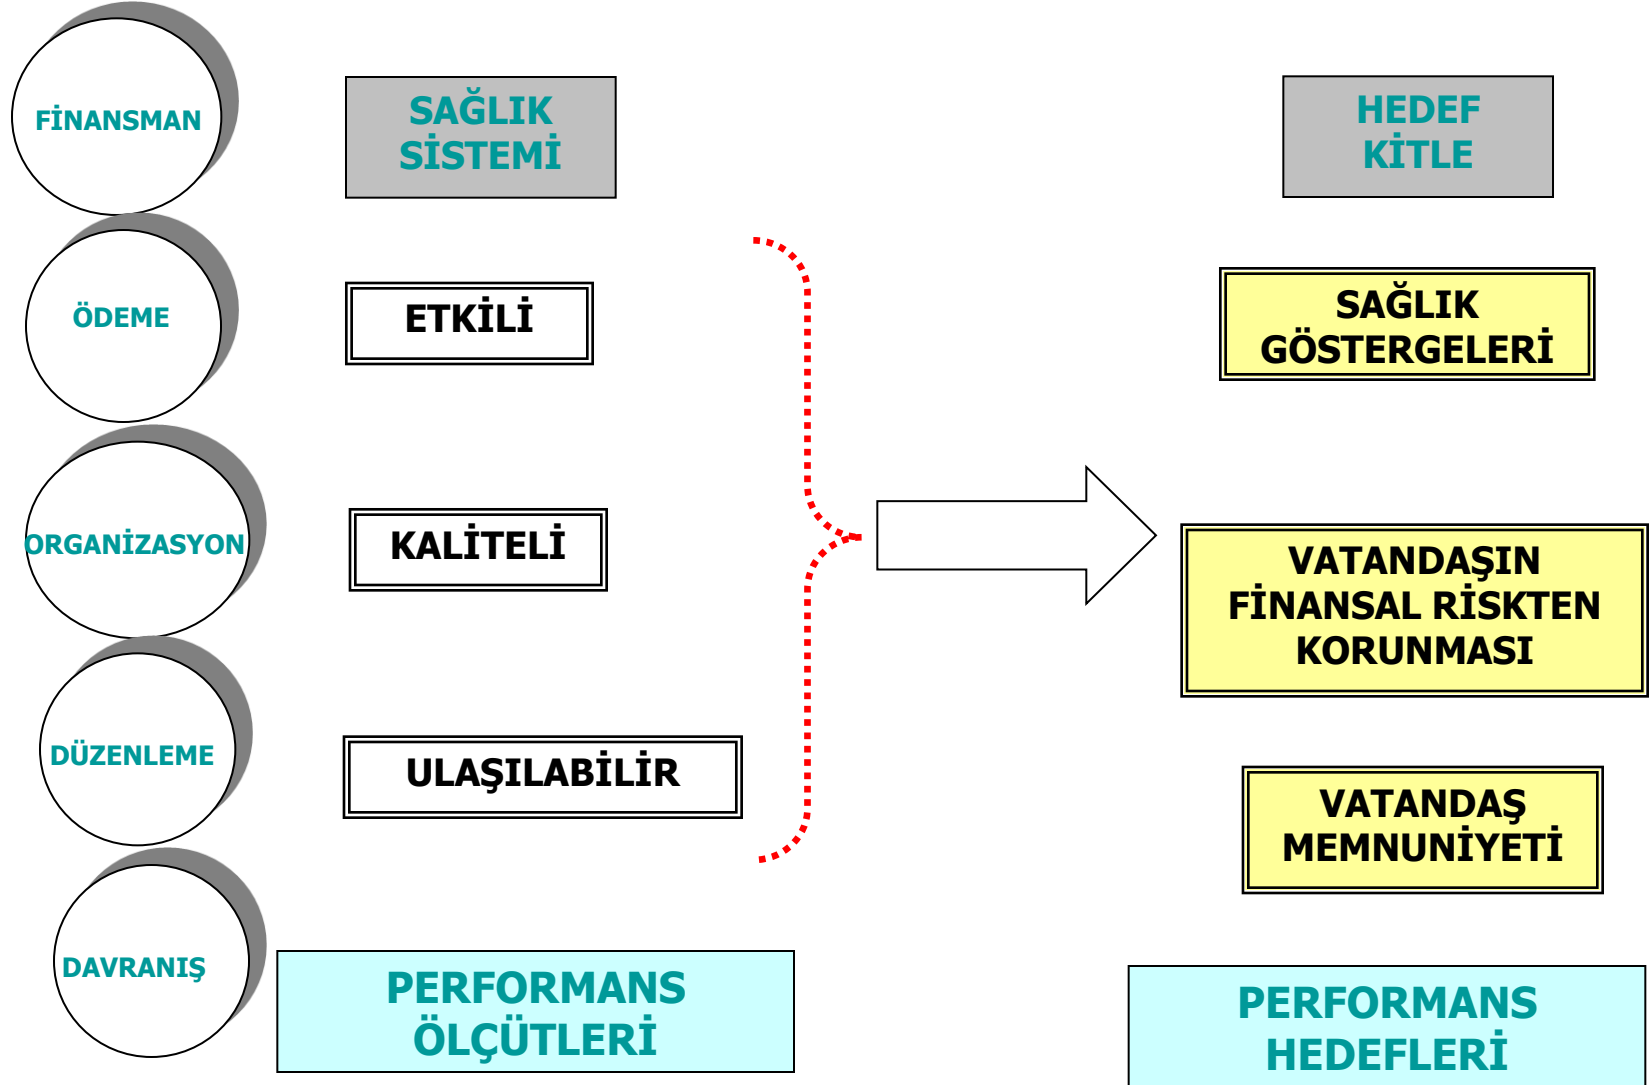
FİNANSMAN

SAĞLIK SİSTEMİ

HEDEF KİTLE

ÖDEME

ETKİLİ

SAĞLIK GÖSTERGELERİ

ORGANİZASYON

KALİTELİ

VATANDAŞIN FİNANSAL RİSKTEN KORUNMASI

DÜZENLEME

ULAŞILABİLİR

VATANDAŞ MEMNUNİYETİ

DAVRANIŞ

PERFORMANS ÖLÇÜTLERİ

PERFORMANS HEDEFLERİ